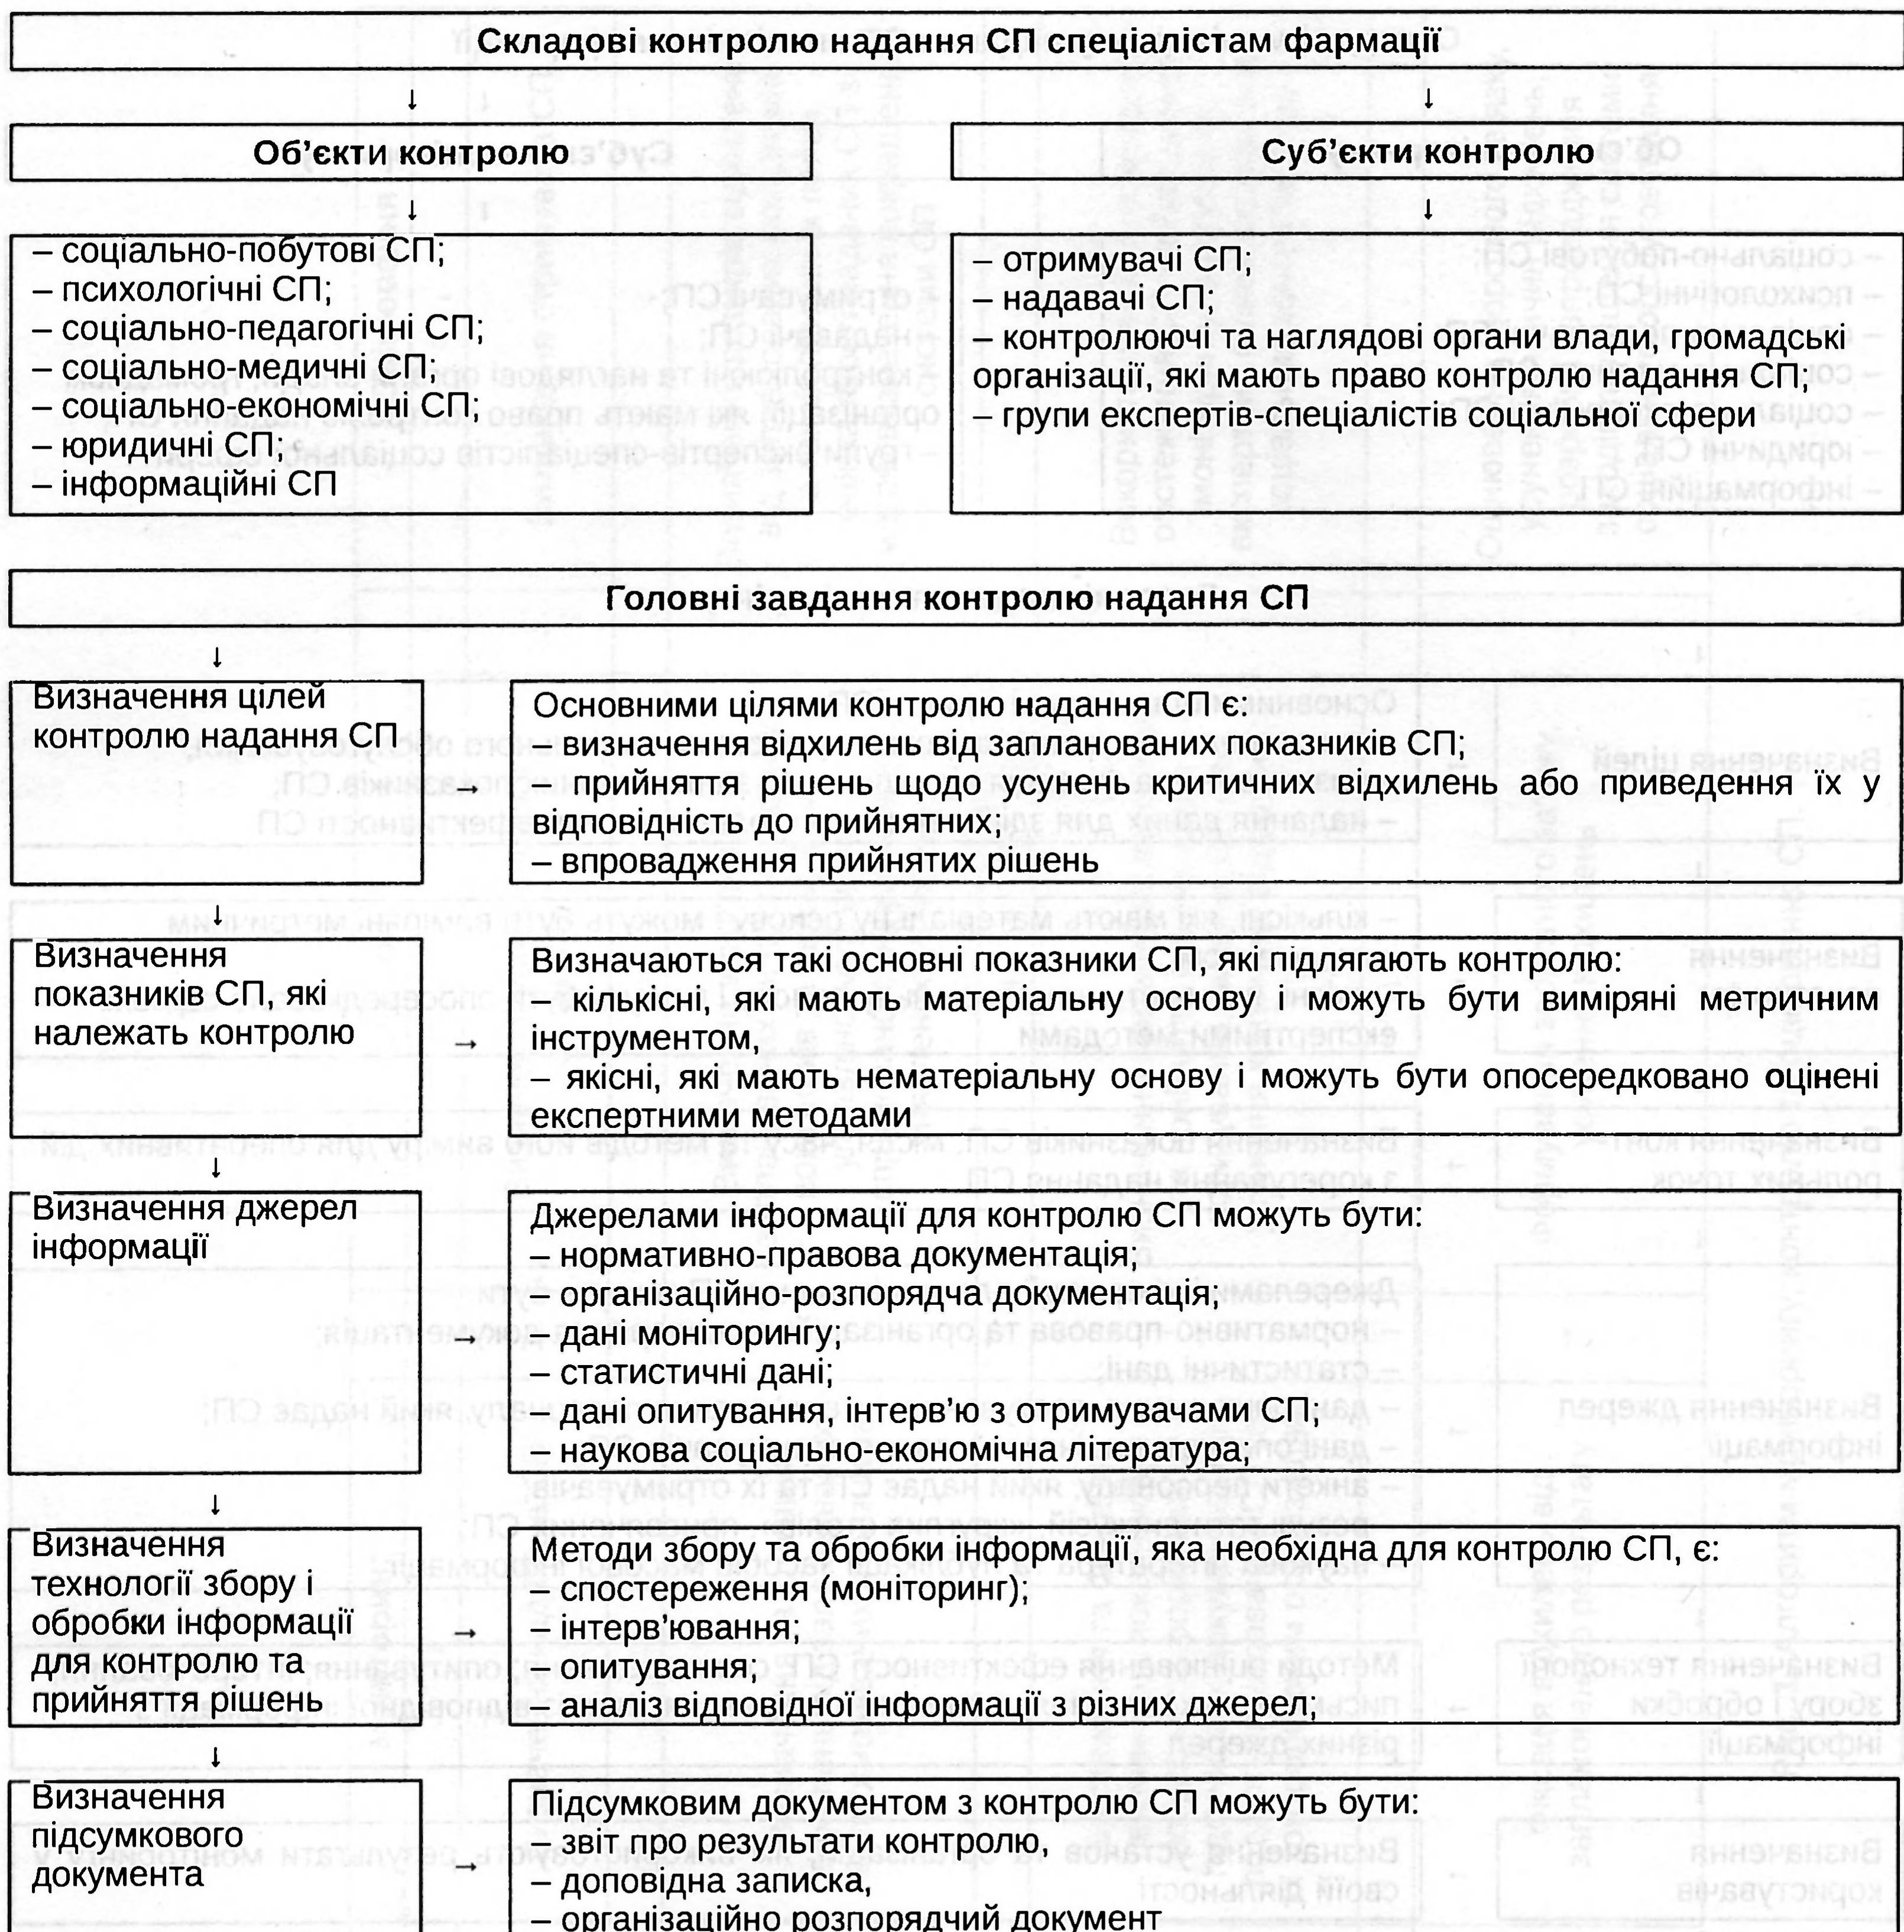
Складові контролю надання СП спеціалістам фармації

Об’єкти контролю

Суб’єкти контролю

– соціально-побутові СП;
– психологічні СП;
– соціально-педагогічні СП;
– соціально-медичні СП;
– соціально-економічні СП;
– юридичні СП;
– інформаційні СП

– отримувачі СП;
– надавачі СП;
– контролюючі та наглядові органи влади, громадські організації, які мають право контролю надання СП;
– групи експертів-спеціалістів соціальної сфери

Головні завдання контролю надання СП

Визначення цілей контролю надання СП

Основними цілями контролю надання СП є:
– визначення відхилень від запланованих показників СП;
– прийняття рішень щодо усунень критичних відхилень або приведення їх у відповідність до прийнятних;
– впровадження прийнятих рішень

Визначення показників СП, які належать контролю

Визначаються такі основні показники СП, які підлягають контролю:
– кількісні, які мають матеріальну основу і можуть бути виміряні метричним інструментом,
– якісні, які мають нематеріальну основу і можуть бути опосередковано оцінені експертними методами

Визначення джерел інформації

Джерелами інформації для контролю СП можуть бути:
– нормативно-правова документація;
– організаційно-розпорядча документація;
– дані моніторингу;
– статистичні дані;
– дані опитування, інтерв’ю з отримувачами СП;
– наукова соціально-економічна література;

Визначення технології збору і обробки інформації для контролю та прийняття рішень

Методи збору та обробки інформації, яка необхідна для контролю СП, є:
– спостереження (моніторинг);
– інтерв’ювання;
– опитування;
– аналіз відповідної інформації з різних джерел;

Визначення підсумкового документа

Підсумковим документом з контролю СП можуть бути:
– звіт про результати контролю,
– доповідна записка,
– організаційно розпорядчий документ